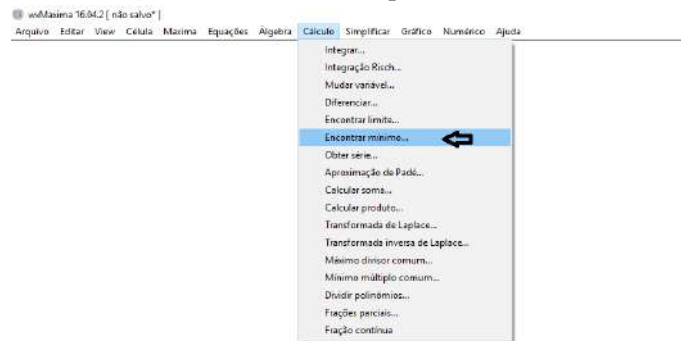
wxMaxima 16.04.2 [ não salvo* ]

Arquivo Editar View Célula Maxima Equações Álgebra Cálculo Simplificar Gráfico Numérico Ajuda

Integrar...
Integração Risch...
Mudar variável...
Diferenciar...
Encontrar limite...
Encontrar mínimo...
Obter série...
Aproximação de Padé...
Calcular soma...
Calcular produto...
Transformada de Laplace...
Transformada inversa de Laplace...
Máximo divisor comum...
Mínimo múltiplo comum...
Dividir polinômios...
Frações parciais...
Fração contínua